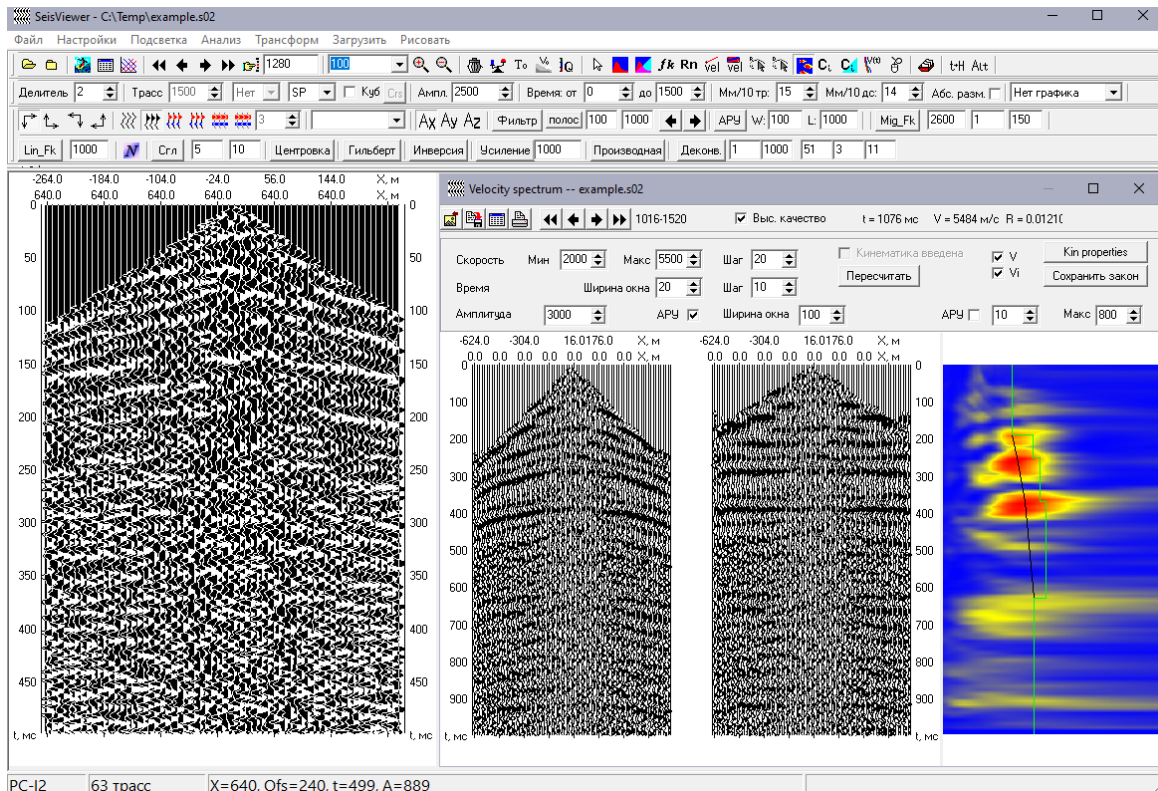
SeisViewer - C:\Temp\example.s02

Файл Настройки Подсветка Анализ Трансформ Загрузить Рисовать

1280 100 To fk Rn vel vel C C

Делитель 2 Трасс 1500 Нет SP Куб Crs Ампл. 2500 Время: от 0 до 1500 Мм/10 тр: 15 Мм/10 дс: 14 Абс. разм. Нет графика

3 Ax Ay Az Фильтр полос 100 1000 АРУ W: 100 L: 1000 Mig_Fk 2600 1 150

Lin_Fk 1000 Сгл 5 10 Центровка Гильберт Инверсия Усиление 1000 Производная Деконв. 1 1000 51 3 11

-264.0 -184.0 -104.0 -24.0 56.0 144.0 X, м
640.0 640.0 640.0 640.0 640.0 640.0 X, м
0 50 100 150 200 250 300 350 400 450 t, мс
0 50 100 150 200 250 300 350 400 450 t, мс

Velocity spectrum -- example.s02

1016-1520 Выс. качество t = 1076 мс V = 5484 м/с R = 0.0121

Скорость Мин 2000 Макс 5500 Шаг 20 Кинематика введена V Kin properties
Время Ширина окна 20 Шаг 10 Пересчитать Vi Сохранить закон
Амплитуда 3000 АРУ Ширина окна 100 АРУ 10 Макс 800

-624.0 -304.0 16.0176.0 X, м
0.0 0.0 0.0 0.0 0.0 0.0 X, м
-624.0 -304.0 16.0176.0 X, м
0.0 0.0 0.0 0.0 0.0 0.0 X, м
0 100 200 300 400 500 600 700 800 900 t, мс
0 100 200 300 400 500 600 700 800 900 t, мс

PC-I2 63 трасс X=640, Ofs=240, t=499, A=889